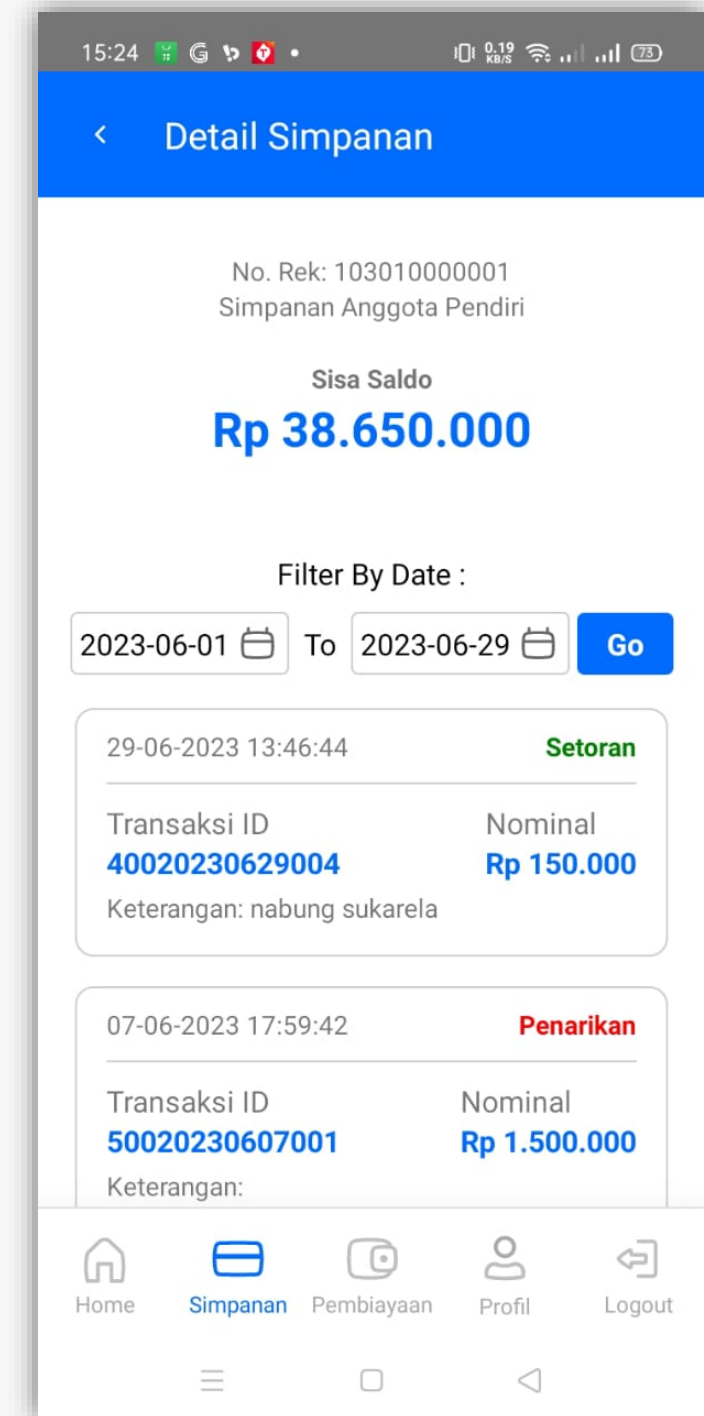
15:24 0.19 KB/S 73

<

Detail Simpanan

No. Rek: 103010000001
Simpanan Anggota Pendiri

Sisa Saldo
Rp 38.650.000

Filter By Date :

2023-06-01 To 2023-06-29 Go

29-06-2023 13:46:44 Setoran

Transaksi ID
40020230629004

Nominal
Rp 150.000

Keterangan: nabung sukarela

07-06-2023 17:59:42 Penarikan

Transaksi ID
50020230607001

Nominal
Rp 1.500.000

Keterangan:

Home Simpanan Pembiayaan Profil Logout